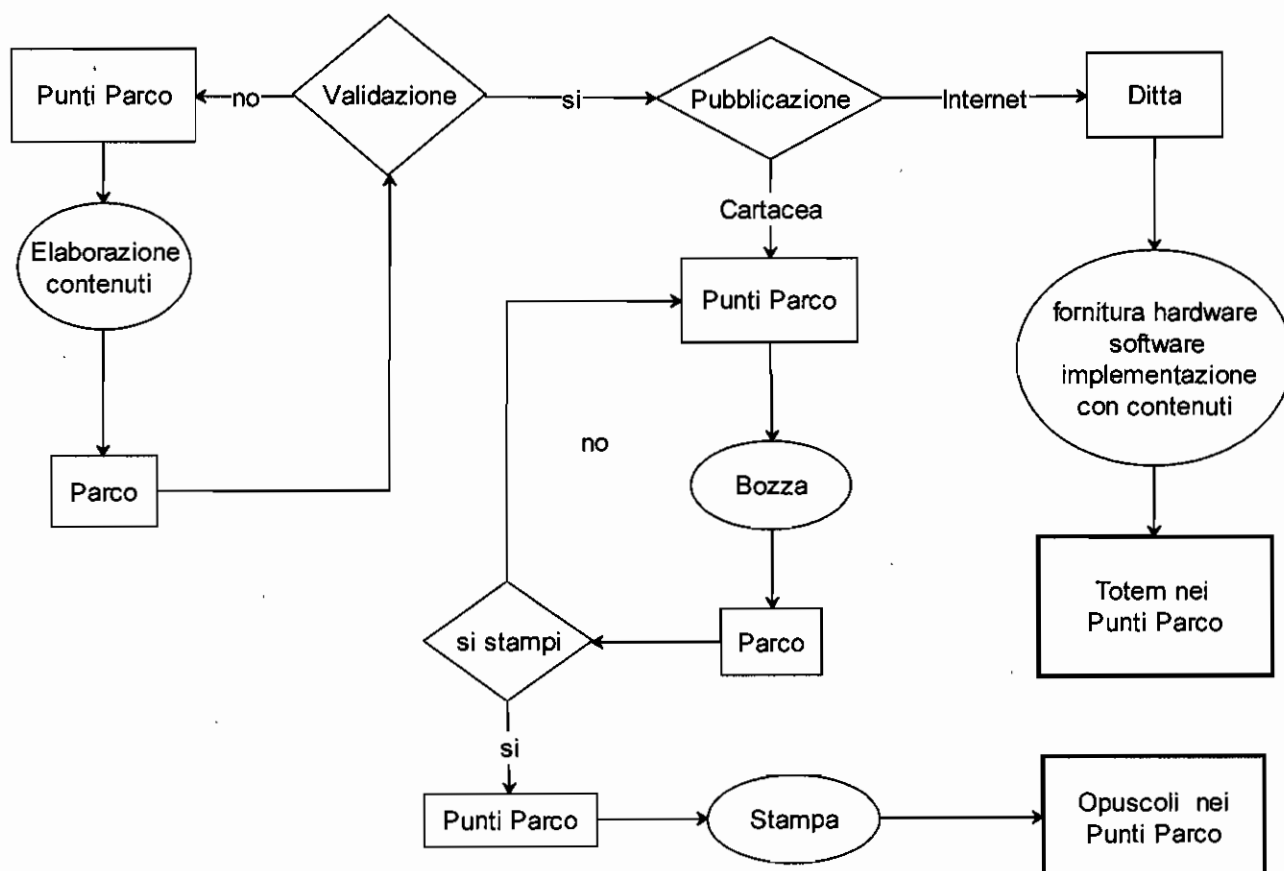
Punti Parco

no

Validazione

si

Pubblicazione

Internet

Ditta

Elaborazione contenuti

Cartacea

Punti Parco

fornitura hardware software implementazione con contenuti

no

Parco

Bozza

Totem nei Punti Parco

si stampi

Parco

si

Punti Parco

Stampa

Opuscoli nei Punti Parco